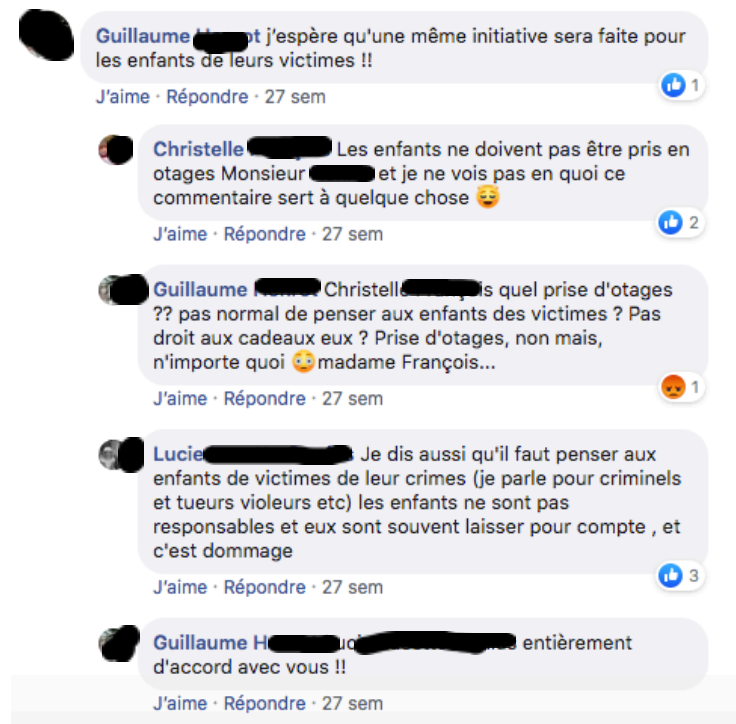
Guillaume H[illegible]t j'espère qu'une même initiative sera faite pour les enfants de leurs victimes !!

J'aime · Répondre · 27 sem

1

Christelle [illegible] Les enfants ne doivent pas être pris en otages Monsieur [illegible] et je ne vois pas en quoi ce commentaire sert à quelque chose 😌

J'aime · Répondre · 27 sem

2

Guillaume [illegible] Christelle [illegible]is quel prise d'otages ?? pas normal de penser aux enfants des victimes ? Pas droit aux cadeaux eux ? Prise d'otages, non mais, n'importe quoi 😳 madame François...

J'aime · Répondre · 27 sem

1

Lucie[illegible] Je dis aussi qu'il faut penser aux enfants de victimes de leur crimes (je parle pour criminels et tueurs violeurs etc) les enfants ne sont pas responsables et eux sont souvent laisser pour compte , et c'est dommage

J'aime · Répondre · 27 sem

3

Guillaume H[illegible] entièrement d'accord avec vous !!

J'aime · Répondre · 27 sem